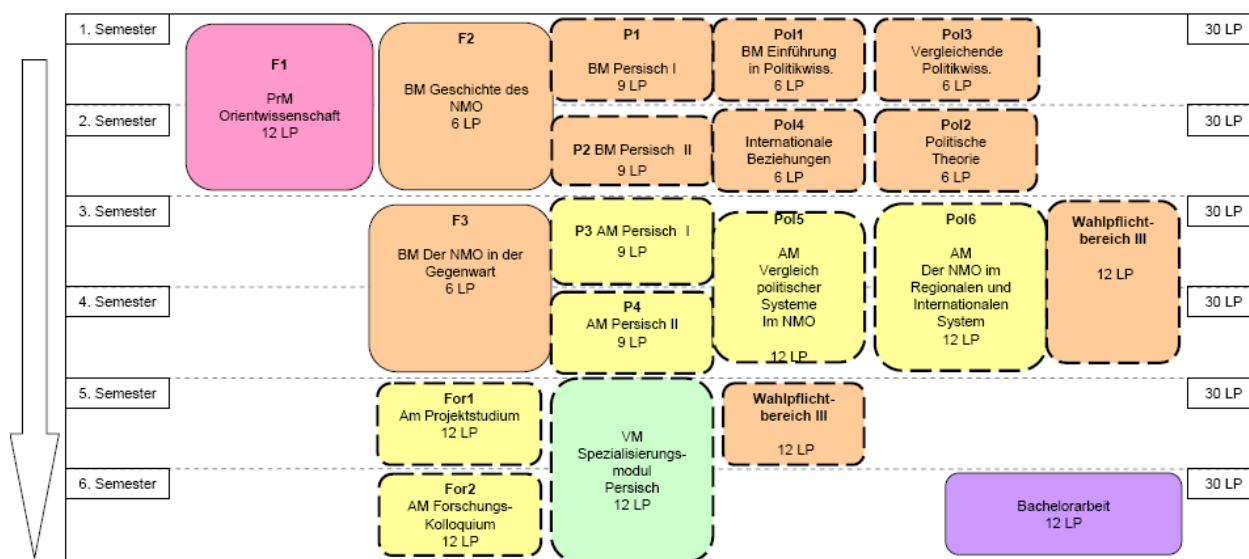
1. Semester

F1
PrM
Orientwissenschaft
12 LP

F2
BM Geschichte des NMO
6 LP

P1
BM Persisch I
9 LP

Pol1
BM Einführung in Politikwiss.
6 LP

Pol3
Vergleichende Politikwiss.
6 LP

30 LP

2. Semester

P2 BM Persisch II
9 LP

Pol4
Internationale Beziehungen
6 LP

Pol2
Politische Theorie
6 LP

30 LP

3. Semester

F3
BM Der NMO in der Gegenwart
6 LP

P3 AM Persisch I
9 LP

Pol5
AM
Vergleich politischer Systeme
Im NMO
12 LP

Pol6
AM
Der NMO im Regionalen und Internationalen System
12 LP

Wahlpflicht-bereich III
12 LP

30 LP

4. Semester

P4
AM Persisch II
9 LP

30 LP

5. Semester

For1
Am Projektstudium
12 LP

VM
Spezialisierungs-modul
Persisch
12 LP

Wahlpflicht-bereich III
12 LP

30 LP

6. Semester

For2
AM Forschungs-Kolloquium
12 LP

Bachelorarbeit
12 LP

30 LP